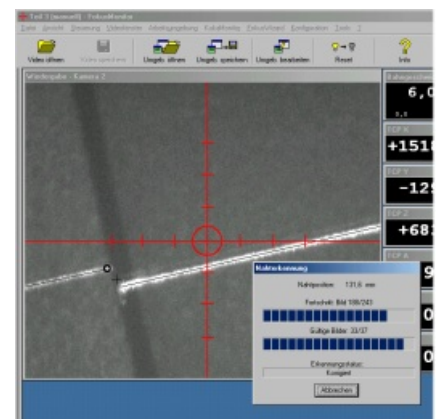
Teil 3 (manuell) - FokusMonitor

Datei Ansicht Steuerung Videofenster Arbeitsumgebung Kalibrierung Fokusfenster Konfiguration Tools ?

Video öffnen
Video speichern
Umgeb. öffnen
Umgeb. speichern
Umgeb. bearbeiten
Reset
Info

Wiedergabe - Kamera 2

6,0

TCP X
+1518

TCP Y
-125

TCP Z
+681

9

0

0

Nahterkennung

Nahtposition: 131,6 mm

Fortschritt: Bild 108/243

Gültige Bilder: 33/37

Erkennungsstatus:
Korrigiert

Abbrechen